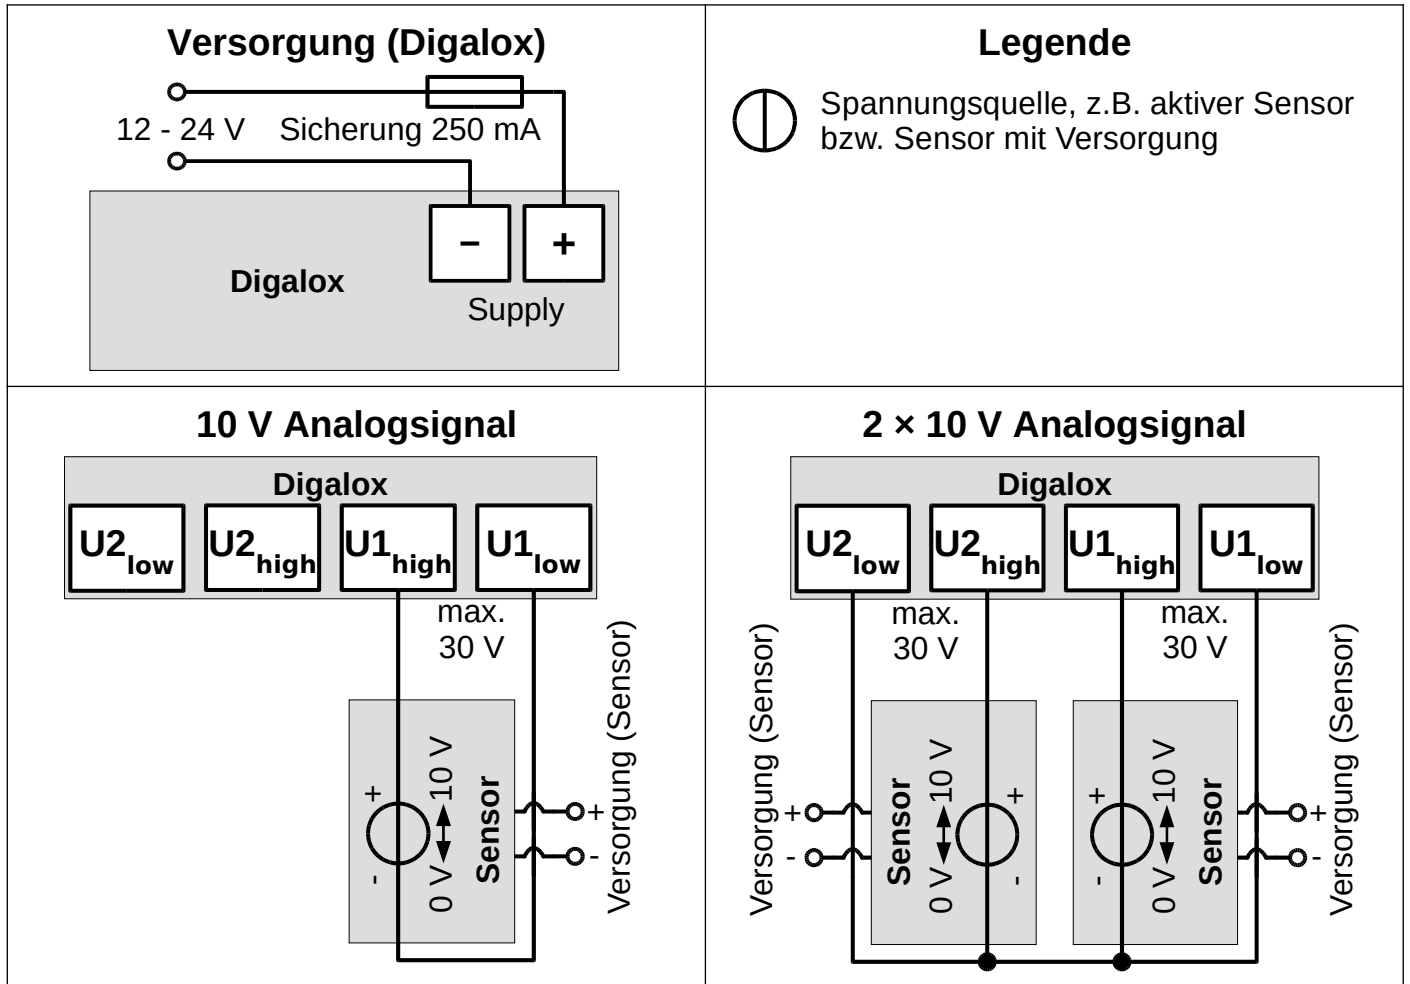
Versorgung (Digalox)

12 - 24 V Sicherung 250 mA

−

+

Digalox

Supply

Legende

Spannungsquelle, z.B. aktiver Sensor bzw. Sensor mit Versorgung

10 V Analogsignal

Digalox

$U2_{low}$ $U2_{high}$ $U1_{high}$ $U1_{low}$

max. 30 V

+ 10 V 0 V - Sensor

+ - Versorgung (Sensor)

2 × 10 V Analogsignal

Digalox

$U2_{low}$ $U2_{high}$ $U1_{high}$ $U1_{low}$

max. 30 V

max. 30 V

Versorgung (Sensor) + -

Sensor 10 V 0 V + -

+ - 10 V 0 V Sensor

+ - Versorgung (Sensor)